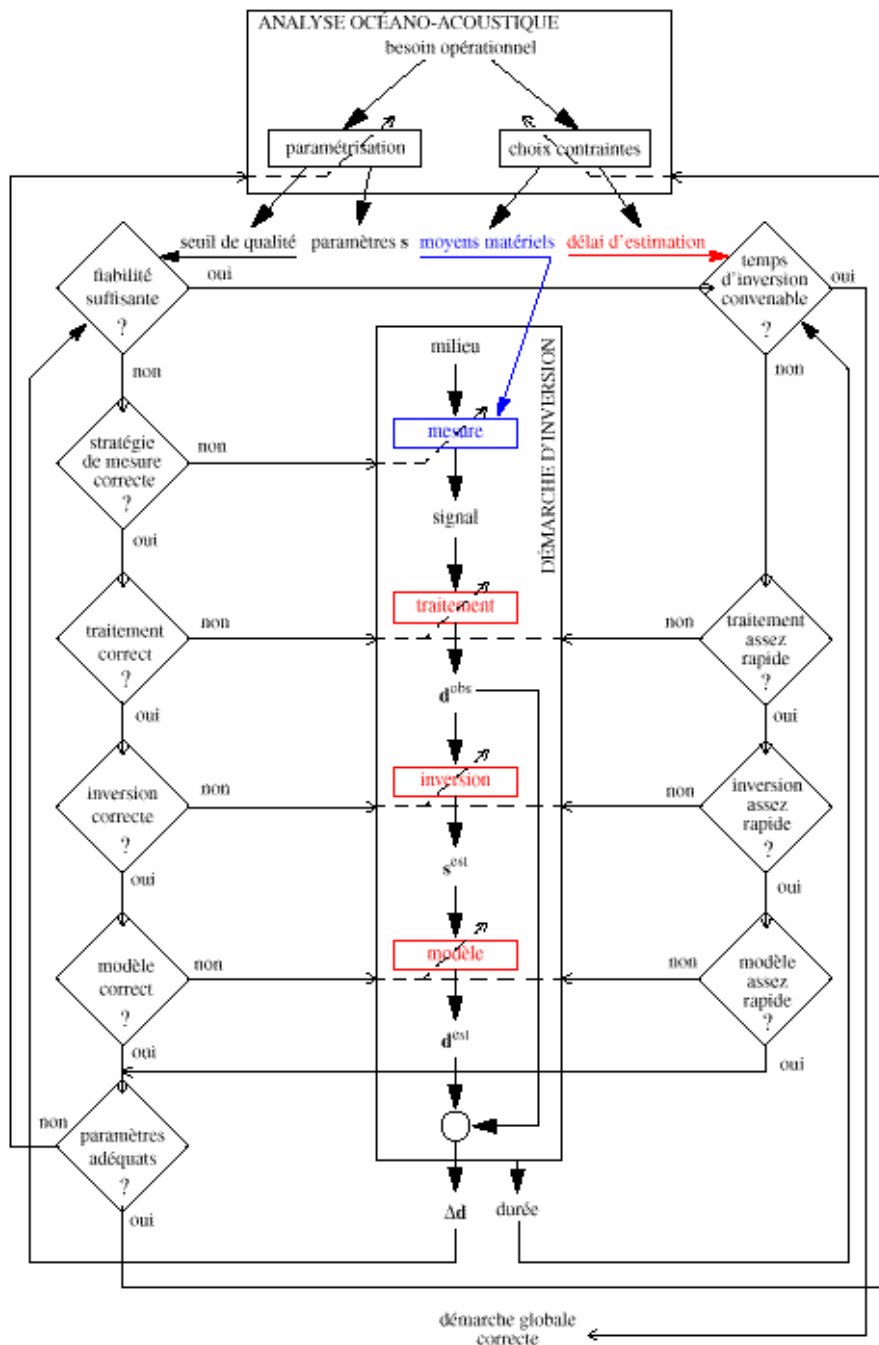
ANALYSE OCÉANO-ACOUSTIQUE

besoin opérationnel

paramétrisation

choix contraintes

seuil de qualité

paramètres s

moyens matériels

délai d'estimation

fiabilité suffisante ?

oui

temps d'inversion convenable ?

oui

non

non

DÉMARCHE D'INVERSION

milieu

mesure

stratégie de mesure correcte ?

non

signal

oui

traitement

traitement correct ?

non

non

traitement assez rapide ?

$\mathbf{d}^{obs}$

oui

oui

inversion

inversion correcte ?

non

non

inversion assez rapide ?

$\mathbf{s}^{est}$

oui

oui

modèle

modèle correct ?

non

non

modèle assez rapide ?

$\mathbf{d}^{est}$

oui

oui

non

paramètres adéquats ?

oui

$\Delta\mathbf{d}$

durée

démarche globale correcte